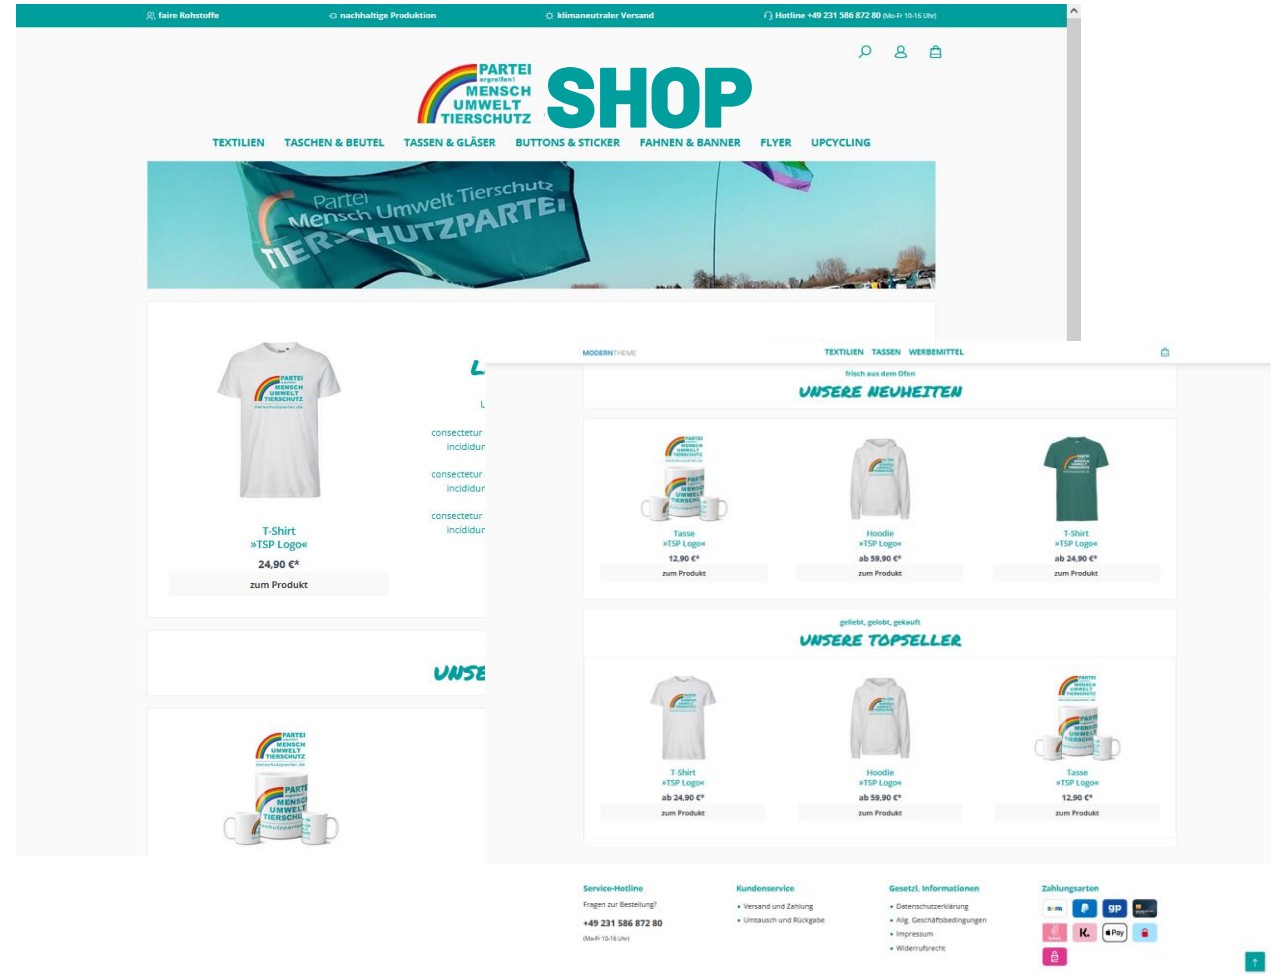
faire Rohstoffe   nachhaltige Produktion   klimaneutraler Versand   Hotline +49 231 586 872 80 (Mo-Fr 10-16 Uhr)

PARTEI ergreifen! MENSCH UMWELT TIERSCHUTZ SHOP

TEXTILIEN   TASCHEN & BEUTEL   TASSEN & GLÄSER   BUTTONS & STICKER   FAHNEN & BANNER   FLYER   UPCYCLING

Partei Mensch Umwelt Tierschutz TIERSCHUTZPARTEI

T-Shirt
»TSP Logo«
24,90 €*
zum Produkt

consectetur incididur
consectetur incididur
consectetur incididur

UNSE

MODERNTHEME   TEXTILIEN   TASSEN   WERBEMITTEL

frisch aus dem Ofen
UNSERE NEUHEITEN

Tasse
»TSP Logo«
12,90 €*
zum Produkt

Hoodie
»TSP Logo«
ab 59,90 €*
zum Produkt

T-Shirt
»TSP Logo«
ab 24,90 €*
zum Produkt

geliebt, gelobt, gekauft
UNSERE TOPSELLER

T-Shirt
»TSP Logo«
ab 24,90 €*
zum Produkt

Hoodie
»TSP Logo«
ab 59,90 €*
zum Produkt

Tasse
»TSP Logo«
12,90 €*
zum Produkt

Service-Hotline
Fragen zur Bestellung?
+49 231 586 872 80
(Mo-Fr 10-16 Uhr)

Kundenservice
• Versand und Zahlung
• Umtausch und Rückgabe

Gesetzl. Informationen
• Datenschutzerklärung
• Allg. Geschäftsbedingungen
• Impressum
• Widerrufsrecht

Zahlungsarten
gp   K.   Pay